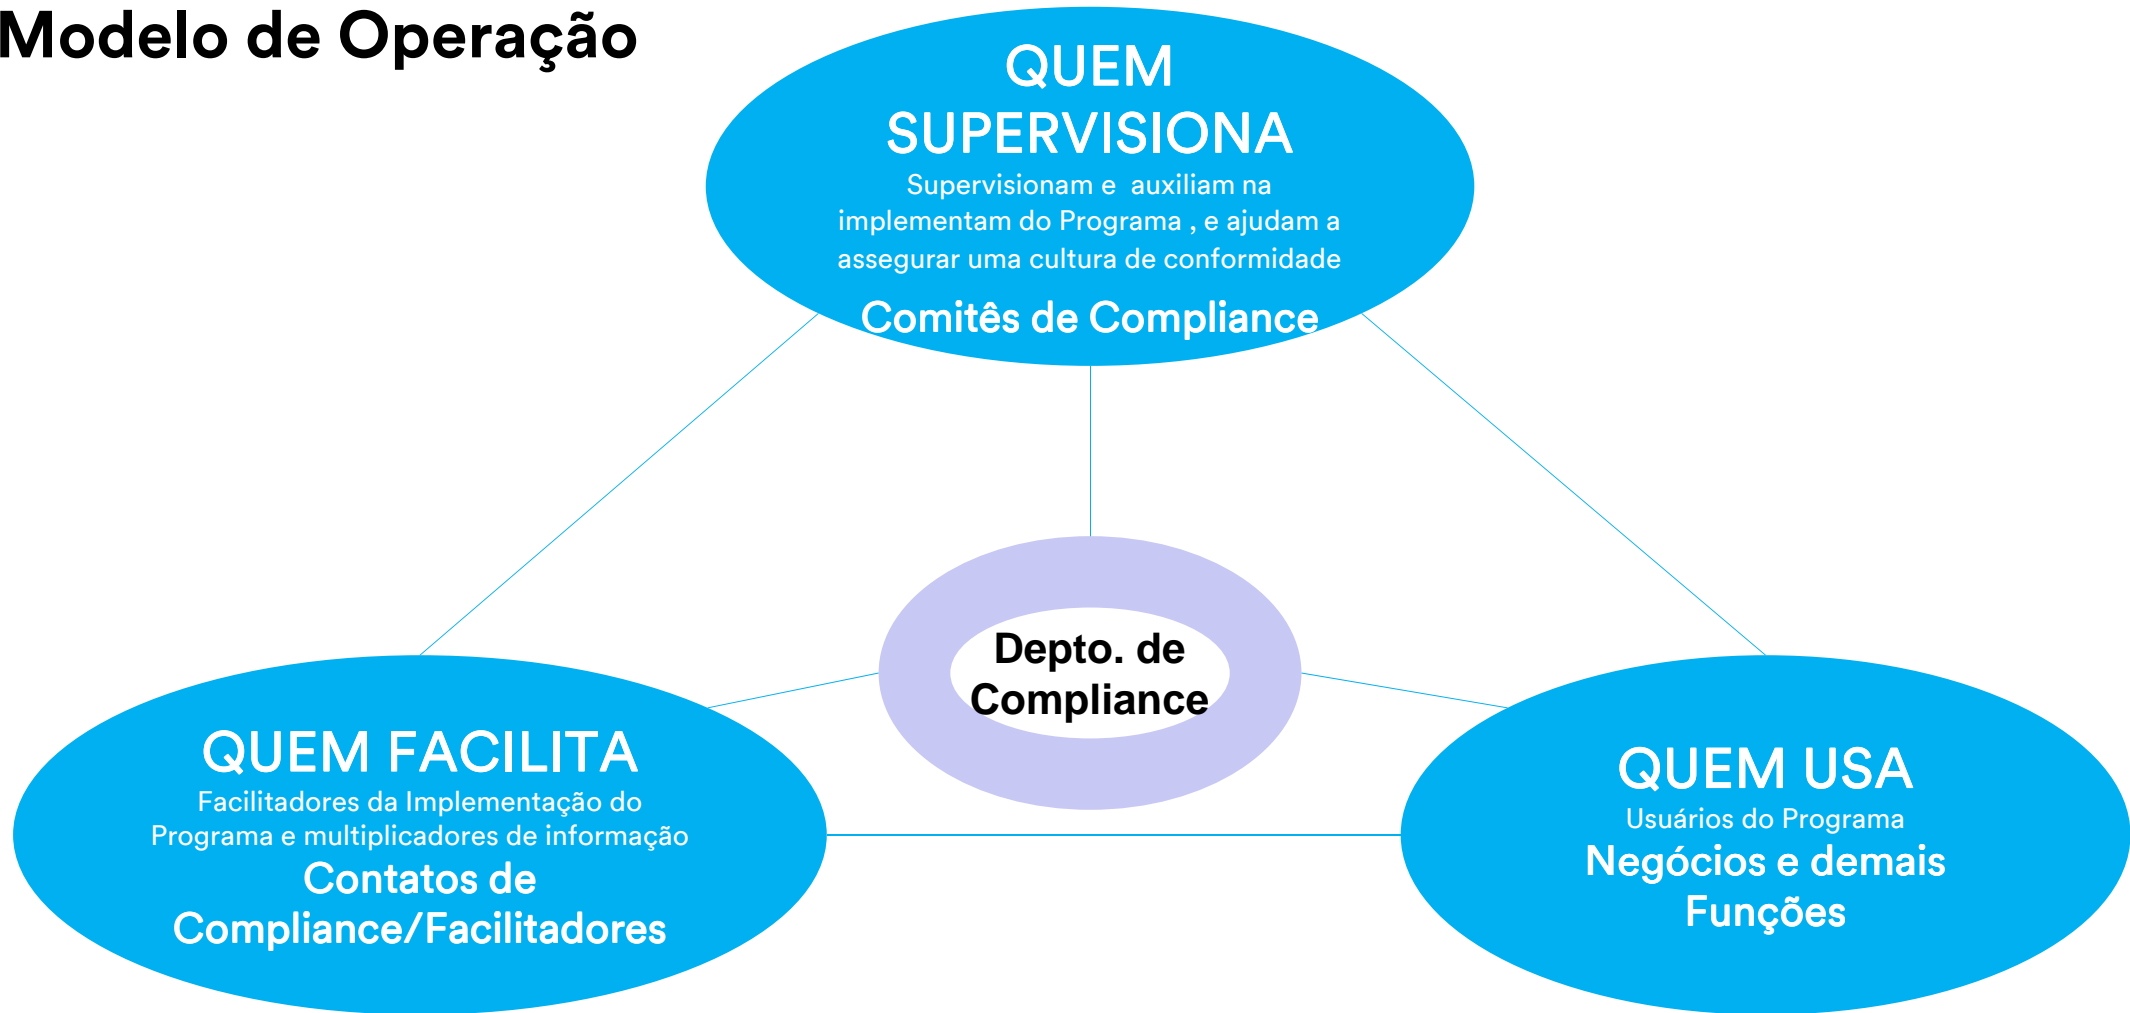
Modelo de Operação

QUEM SUPERVISIONA
Supervisionam e auxiliam na implementam do Programa , e ajudam a assegurar uma cultura de conformidade
Comitês de Compliance

Depto. de Compliance

QUEM FACILITA
Facilitadores da Implementação do Programa e multiplicadores de informação
Contatos de Compliance/Facilitadores

QUEM USA
Usuários do Programa
Negócios e demais Funções